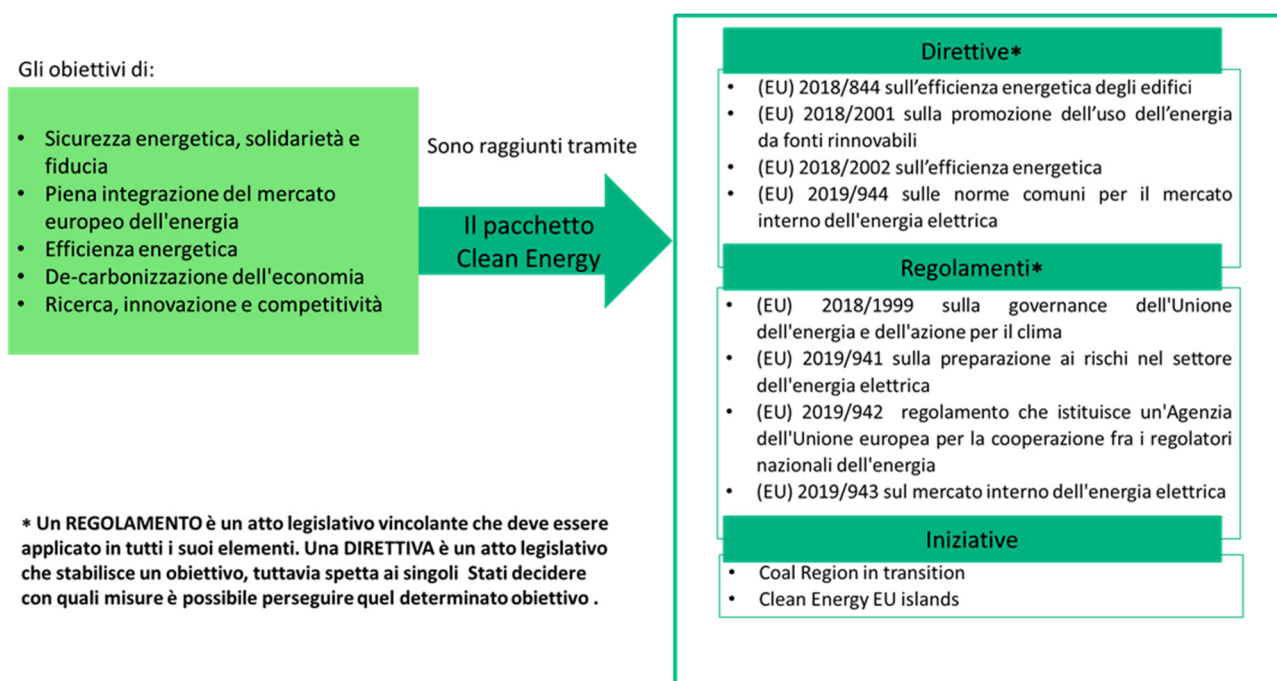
Gli obiettivi di:

- Sicurezza energetica, solidarietà e fiducia
- Piena integrazione del mercato europeo dell'energia
- Efficienza energetica
- De-carbonizzazione dell'economia
- Ricerca, innovazione e competitività

Sono raggiunti tramite

Il pacchetto Clean Energy

Direttive*

- (EU) 2018/844 sull'efficienza energetica degli edifici
- (EU) 2018/2001 sulla promozione dell'uso dell'energia da fonti rinnovabili
- (EU) 2018/2002 sull'efficienza energetica
- (EU) 2019/944 sulle norme comuni per il mercato interno dell'energia elettrica

Regolamenti*

- (EU) 2018/1999 sulla governance dell'Unione dell'energia e dell'azione per il clima
- (EU) 2019/941 sulla preparazione ai rischi nel settore dell'energia elettrica
- (EU) 2019/942 regolamento che istituisce un'Agenzia dell'Unione europea per la cooperazione fra i regolatori nazionali dell'energia
- (EU) 2019/943 sul mercato interno dell'energia elettrica

Iniziative

- Coal Region in transition
- Clean Energy EU islands

* Un REGOLAMENTO è un atto legislativo vincolante che deve essere applicato in tutti i suoi elementi. Una DIRETTIVA è un atto legislativo che stabilisce un obiettivo, tuttavia spetta ai singoli Stati decidere con quali misure è possibile perseguire quel determinato obiettivo .